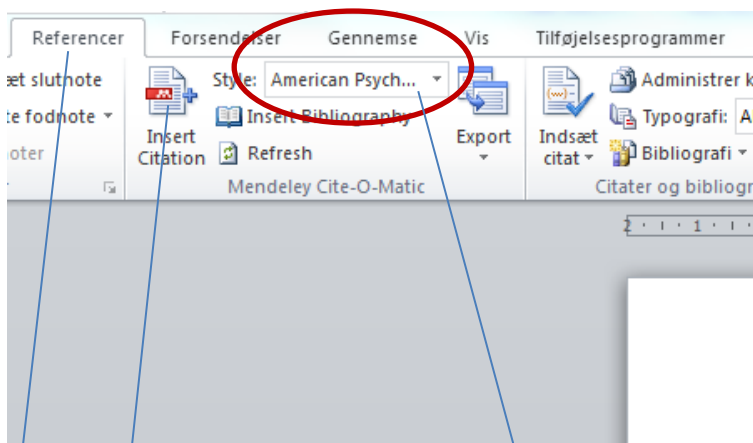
Referencer
Forsendelser
Gennemse
Vis
Tilføjelsesprogrammer
æt slutnote
te fodnote
oter
Insert Citation
Style: American Psych...
Insert Bibliography
Refresh
Export
Mendeley Cite-O-Matic
Indsæt citat
Administrer k
Typografi: A
Bibliografi
Citater og bibliogr
2 · 1 · 1 ·